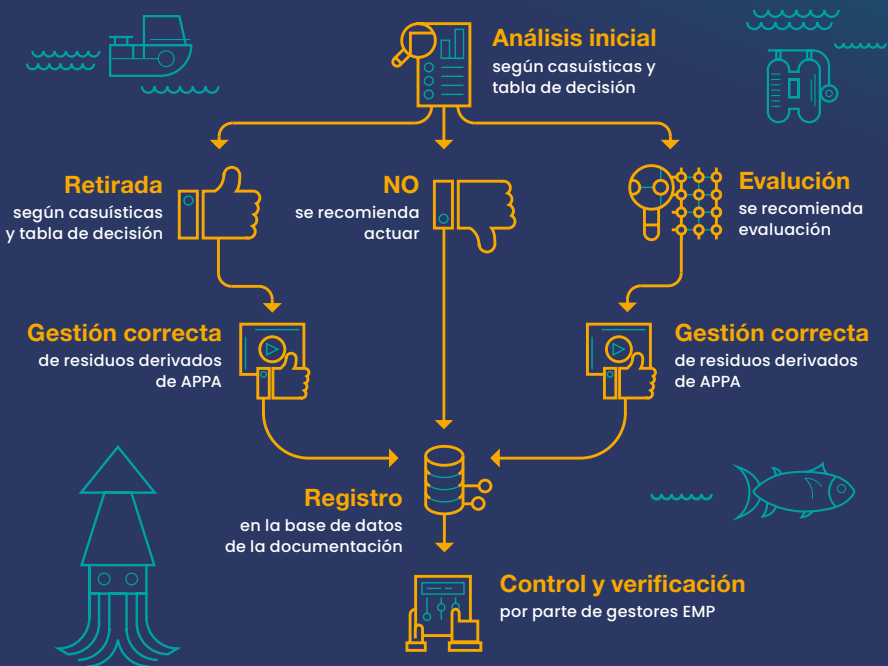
Análisis inicial
según casuísticas y tabla de decisión

Retirada
según casuísticas y tabla de decisión

NO
se recomienda actuar

Evalución
se recomienda evaluación

Gestión correcta
de residuos derivados de APPA

Gestión correcta
de residuos derivados de APPA

Registro
en la base de datos de la documentación

Control y verificación
por parte de gestores EMP